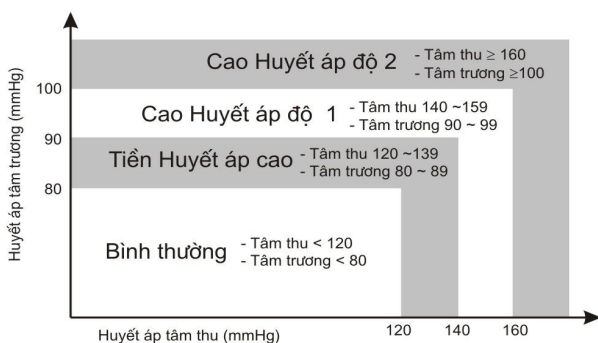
Cao Huyết áp độ 2
- Tâm thu $\geq$ 160
- Tâm trương $\geq$100

Cao Huyết áp độ 1
- Tâm thu 140 ~159
- Tâm trương 90 ~ 99

Tiền Huyết áp cao
- Tâm thu 120 ~139
- Tâm trương 80 ~ 89

Bình thường
- Tâm thu < 120
- Tâm trương < 80

Huyết áp tâm trương (mmHg)

100
90
80

Huyết áp tâm thu (mmHg)

120
140
160